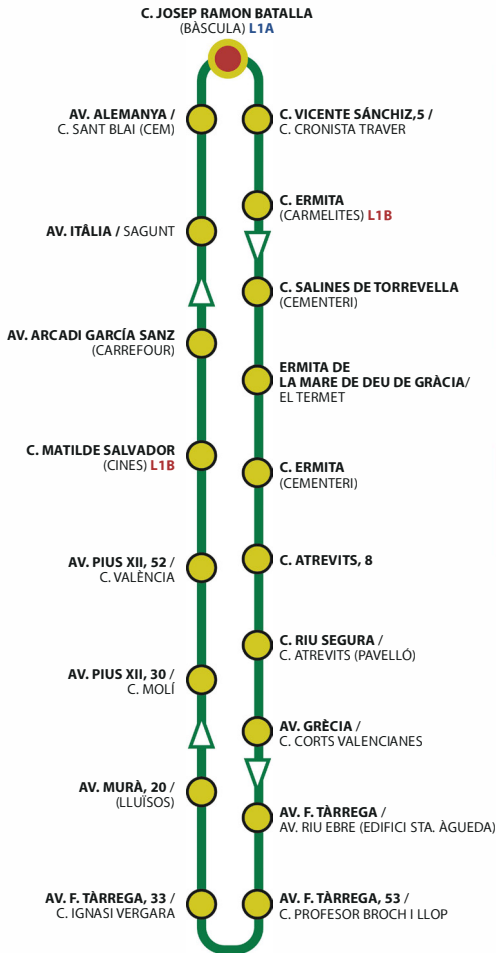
C. JOSEP RAMON BATALLA
(BÀSCULA) L1A

AV. ALEMANYA /
C. SANT BLAI (CEM)

AV. ITÀLIA / SAGUNT

AV. ARCADI GARCÍA SANZ
(CARREFOUR)

C. MATILDE SALVADOR
(CINES) L1B

AV. PIUS XII, 52 /
C. VALÈNCIA

AV. PIUS XII, 30 /
C. MOLÍ

AV. MURÀ, 20 /
(LLUÏSOS)

AV. F. TÀRREGA, 33 /
C. IGNASI VERGARA

C. VICENTE SÁNCHIZ,5 /
C. CRONISTA TRAVER

C. ERMITA
(CARMELITES) L1B

C. SALINES DE TORREVELLA
(CEMENTERI)

ERMITA DE
LA MARE DE DEU DE GRÀCIA/
EL TERMET

C. ERMITA
(CEMENTERI)

C. ATREVITS, 8

C. RIU SEGURA /
C. ATREVITS (PAVELLÓ)

AV. GRÈCIA /
C. CORTS VALENCIANES

AV. F. TÀRREGA /
AV. RIU EBRE (EDIFICI STA. ÀGUEDA)

AV. F. TÀRREGA, 53 /
C. PROFESOR BROCH I LLOP